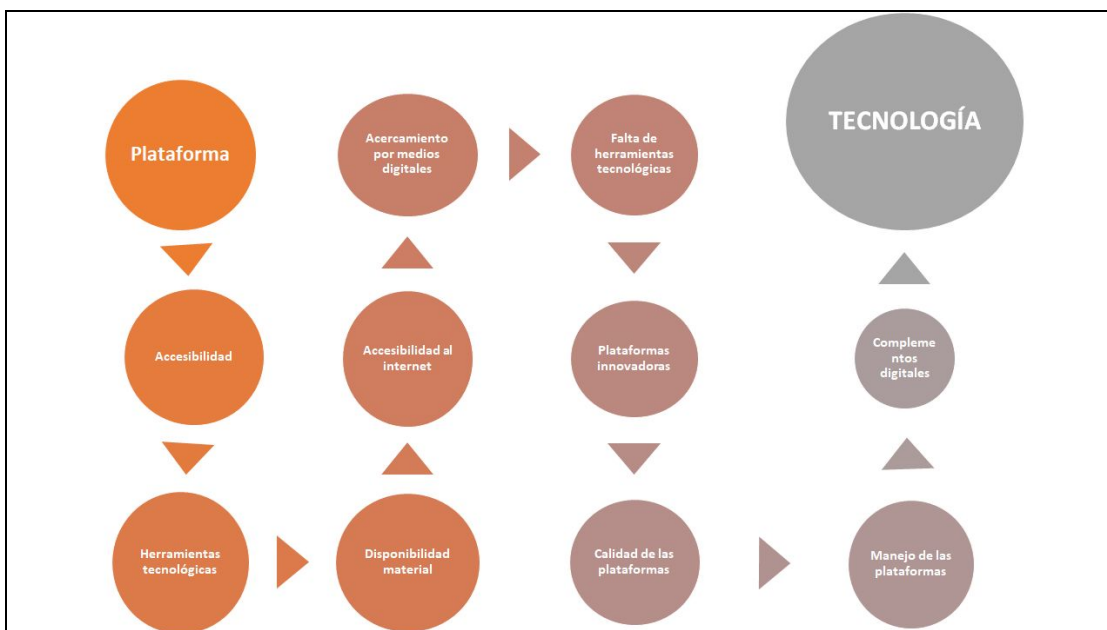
Plataforma

Accesibilidad

Herramientas tecnológicas

Disponibilidad material

Accesibilidad al internet

Acercamiento por medios digitales

Falta de herramientas tecnológicas

Plataformas innovadoras

Calidad de las plataformas

Manejo de las plataformas

Complementos digitales

TECNOLOGÍA